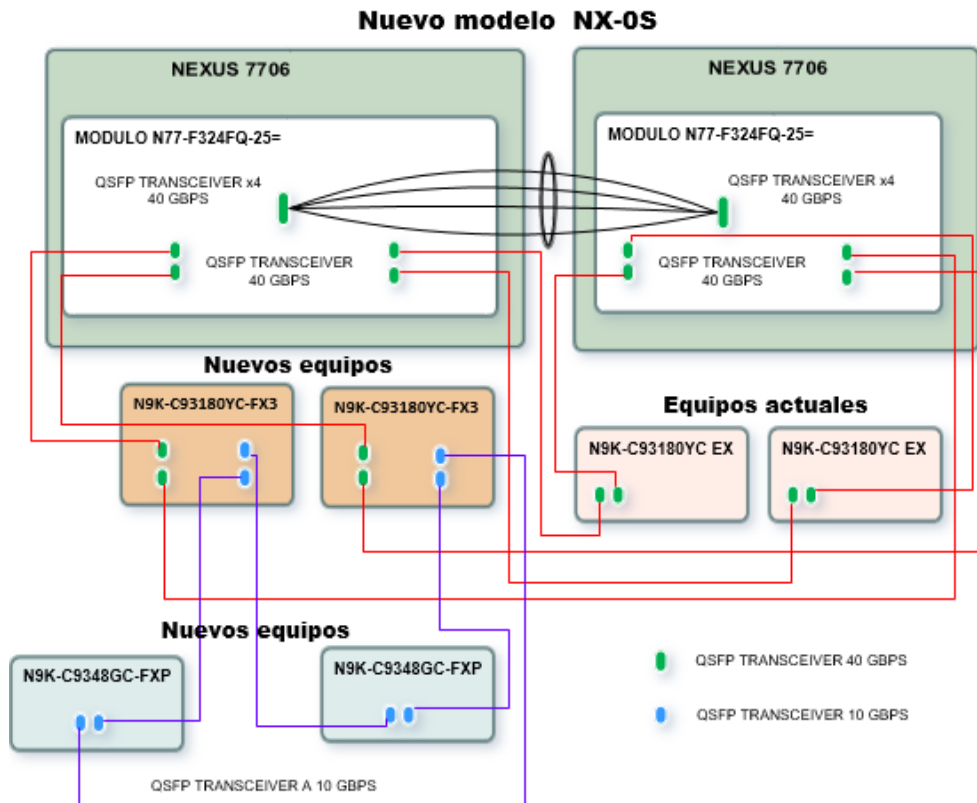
Nuevo modelo NX-0S

NEXUS 7706

MODULO N77-F324FQ-25=

QSFP TRANSCEIVER x4
40 GBPS

QSFP TRANSCEIVER
40 GBPS

NEXUS 7706

MODULO N77-F324FQ-25=

QSFP TRANSCEIVER x4
40 GBPS

QSFP TRANSCEIVER
40 GBPS

Nuevos equipos

N9K-C93180YC-FX3

N9K-C93180YC-FX3

Equipos actuales

N9K-C93180YC EX

N9K-C93180YC EX

Nuevos equipos

N9K-C9348GC-FXP

N9K-C9348GC-FXP

QSFP TRANSCEIVER 40 GBPS

QSFP TRANSCEIVER 10 GBPS

QSFP TRANSCEIVER A 10 GBPS